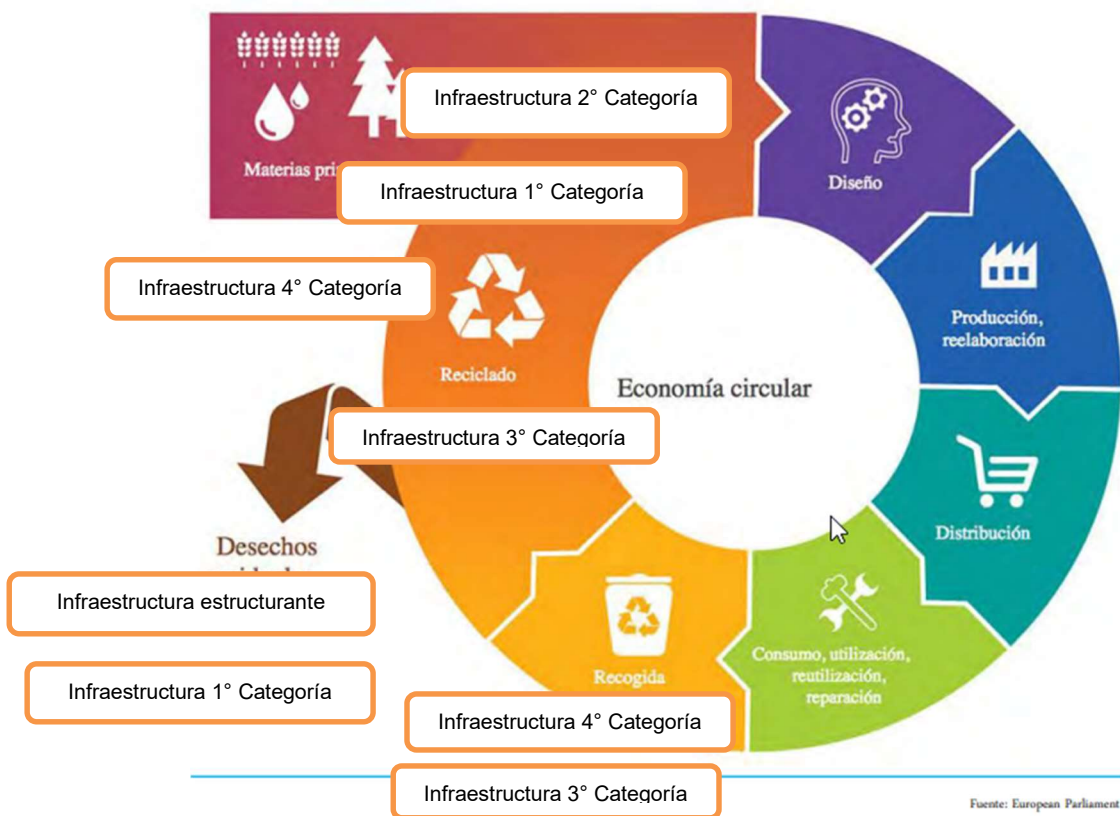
Materias pri

Infraestructura 2° Categoría

Infraestructura 1° Categoría

Diseño

Infraestructura 4° Categoría

Producción, reelaboración

Reciclado

Economía circular

Infraestructura 3° Categoría

Distribución

Desechos

Infraestructura estructurante

Infraestructura 1° Categoría

Recogida

Consumo, utilización, reutilización, reparación

Infraestructura 4° Categoría

Infraestructura 3° Categoría

Fuente: European Parliament